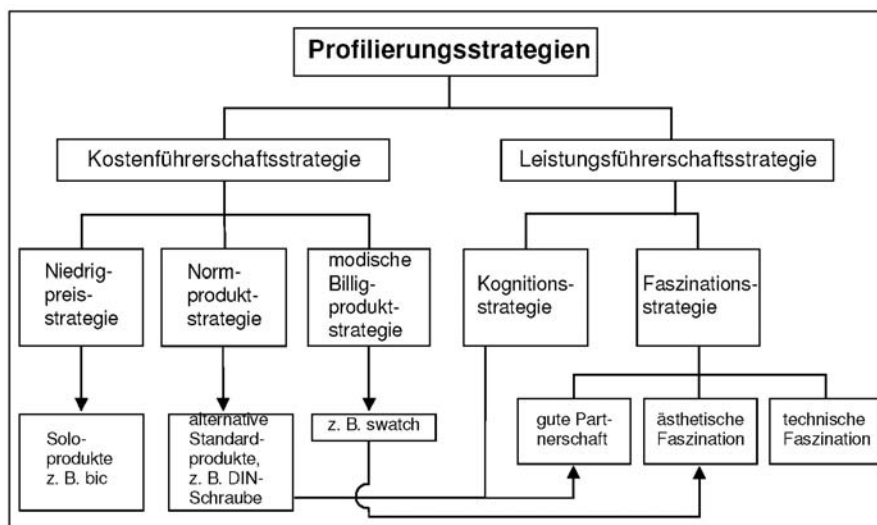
Profilierungsstrategien

Kostenführerschaftsstrategie

Leistungsführerschaftsstrategie

Niedrigpreisstrategie

Normproduktstrategie

modische Billigproduktstrategie

Kognitionsstrategie

Faszinationsstrategie

Soloprodukte z. B. bic

alternative Standardprodukte, z. B. DIN-Schraube

z. B. swatch

gute Partnerschaft

ästhetische Faszination

technische Faszination